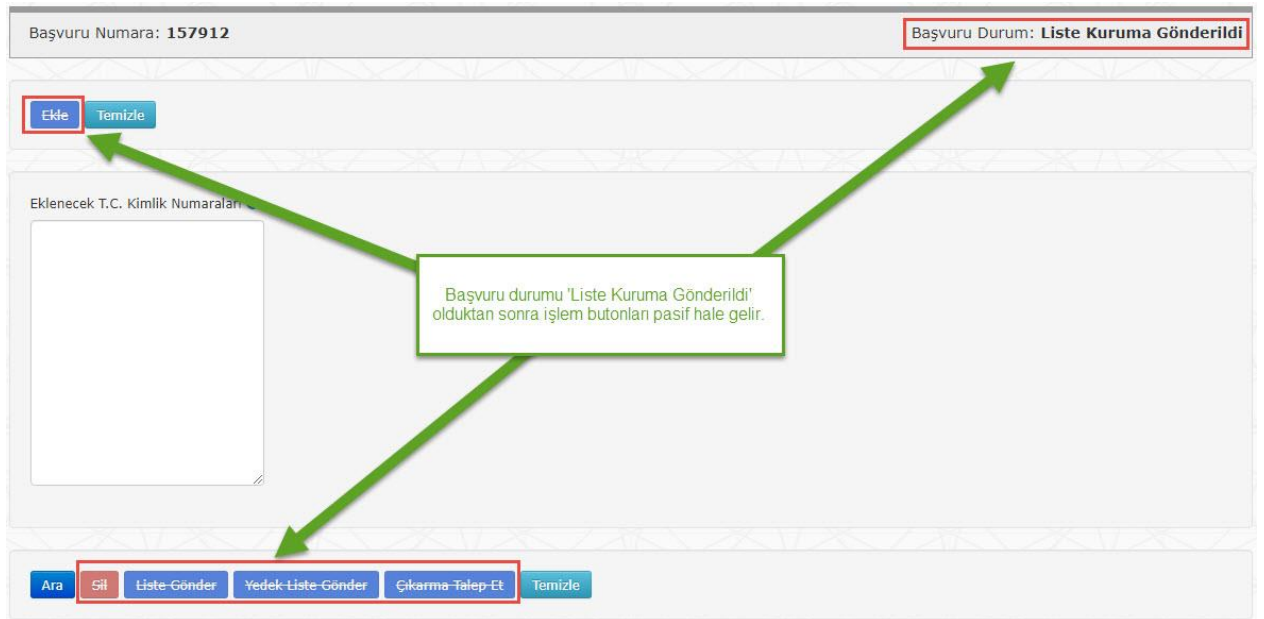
Başvuru Numara: 157912

Başvuru Durum: Liste Kuruma Gönderildi

Ekle Temizle

Eklenecek T.C. Kimlik Numaraları

Başvuru durumu 'Liste Kuruma Gönderildi' olduktan sonra işlem butonları pasif hale gelir.

Ara Sil Liste Gönder Yedek Liste Gönder Çıkarma Talep Et Temizle